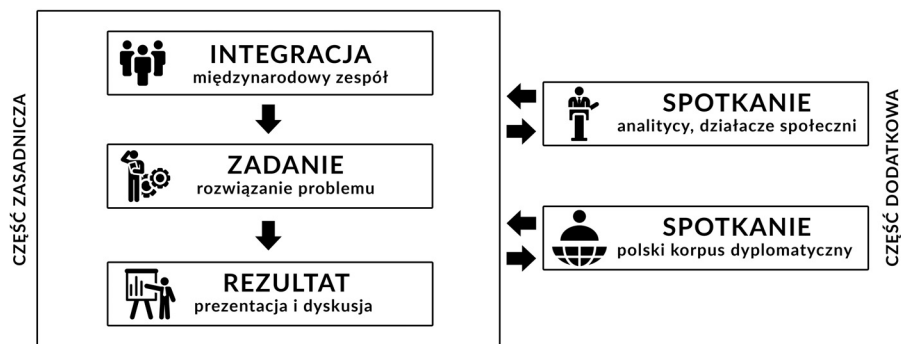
CZĘŚĆ ZASADNICZA

INTEGRACJA
międzynarodowy zespół

ZADANIE
rozwiązanie problemu

REZULTAT
prezentacja i dyskusja

SPOTKANIE
analitycy, działacze społeczni

SPOTKANIE
polski korpus dyplomatyczny

CZĘŚĆ DODATKOWA